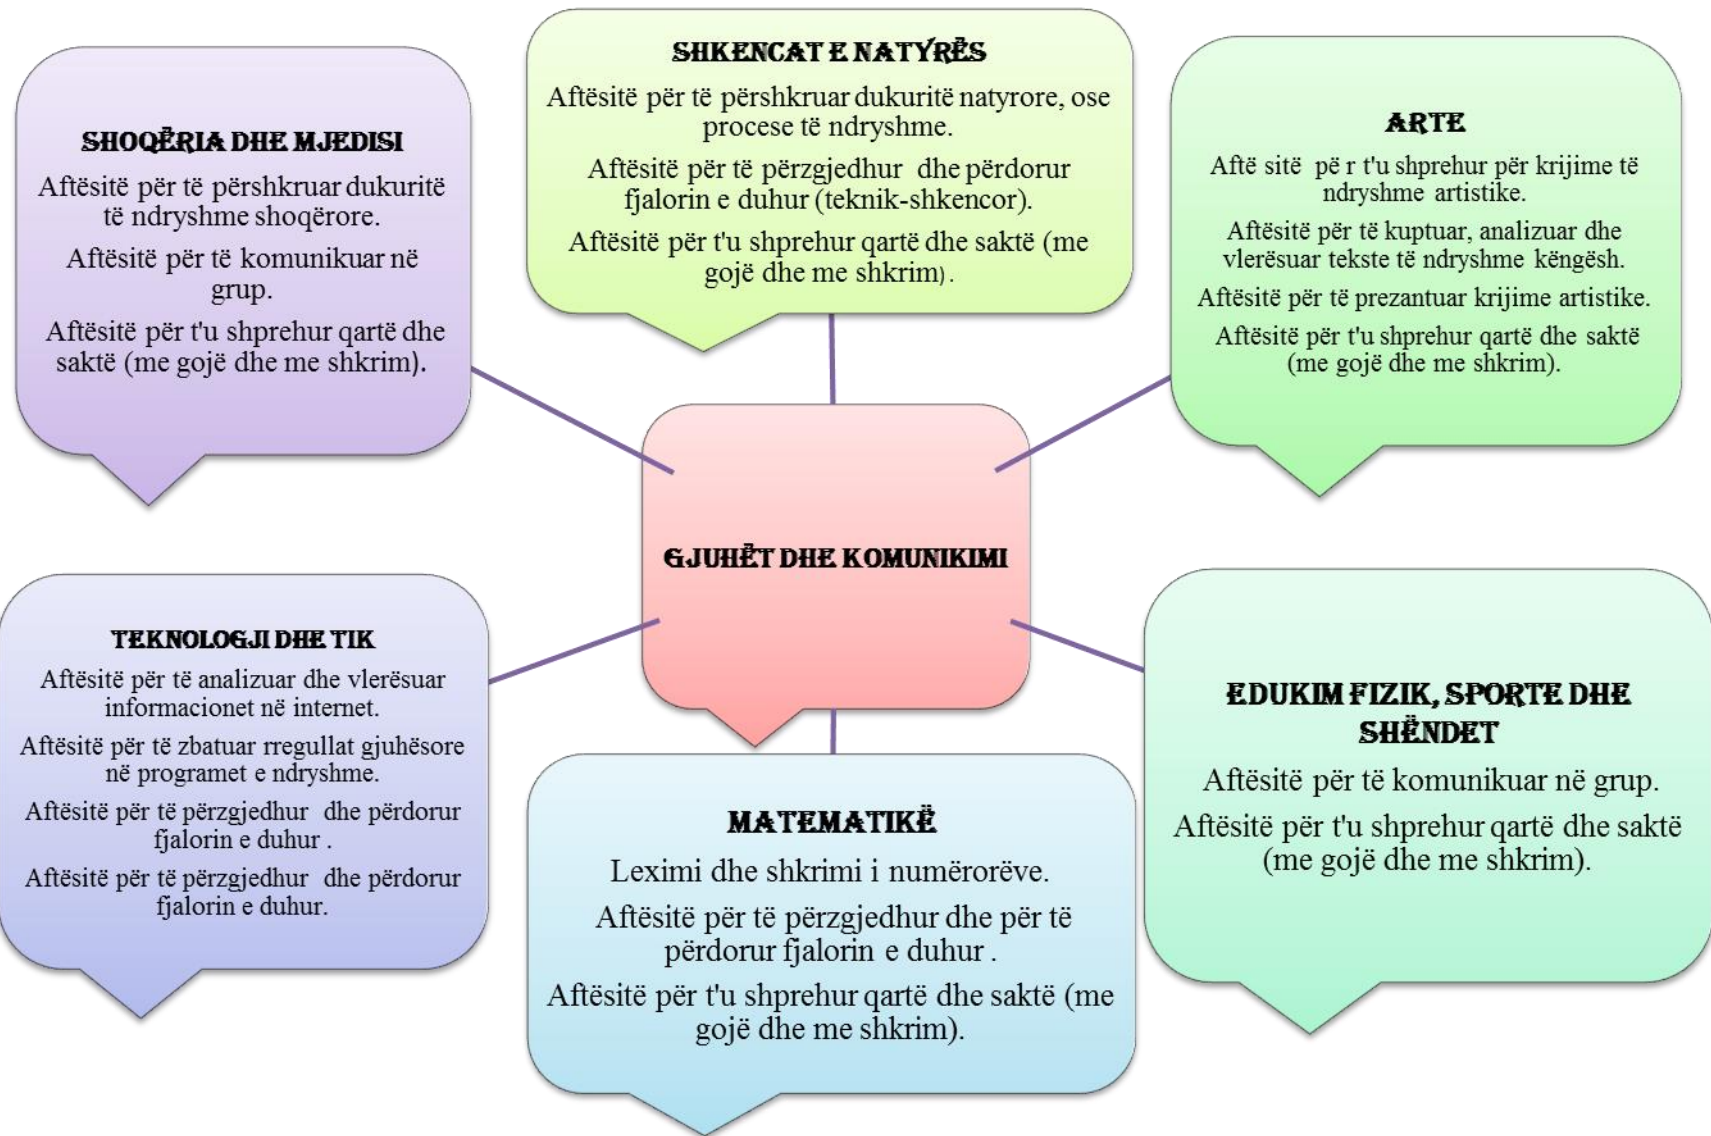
SHKENCAT E NATYRËS

Aftësitë për të përshkruar dukuritë natyrore, ose procese të ndryshme.

Aftësitë për të përzgjedhur dhe përdorur fjalorin e duhur (teknik-shkencor).

Aftësitë për t'u shprehur qartë dhe saktë (me gojë dhe me shkrim).

SHOQËRIA DHE MJEDISI

Aftësitë për të përshkruar dukuritë të ndryshme shoqërore.

Aftësitë për të komunikuar në grup.

Aftësitë për t'u shprehur qartë dhe saktë (me gojë dhe me shkrim).

ARTE

Aftë sitë pë r t'u shprehur për krijime të ndryshme artistike.

Aftësitë për të kuptuar, analizuar dhe vlerësuar tekste të ndryshme këngësh.

Aftësitë për të prezantuar krijime artistike.

Aftësitë për t'u shprehur qartë dhe saktë (me gojë dhe me shkrim).

GJUHËT DHE KOMUNIKIMI

TEKNOLOGJI DHE TIK

Aftësitë për të analizuar dhe vlerësuar informacionet në internet.

Aftësitë për të zbatuar rregullat gjuhësore në programet e ndryshme.

Aftësitë për të përzgjedhur dhe përdorur fjalorin e duhur .

Aftësitë për të përzgjedhur dhe përdorur fjalorin e duhur.

EDUKIM FIZIK, SPORTE DHE SHËNDET

Aftësitë për të komunikuar në grup.

Aftësitë për t'u shprehur qartë dhe saktë (me gojë dhe me shkrim).

MATEMATIKË

Leximi dhe shkrimi i numërorëve.

Aftësitë për të përzgjedhur dhe për të përdorur fjalorin e duhur .

Aftësitë për t'u shprehur qartë dhe saktë (me gojë dhe me shkrim).